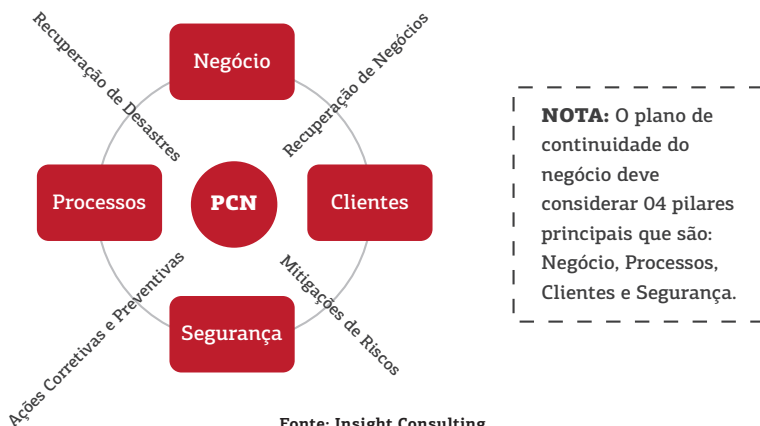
Recuperação de Desastres

Negócio

Recuperação de Negócios

Processos

PCN

Clientes

Ações Corretivas e Preventivas

Segurança

Mitigações de Riscos

NOTA: O plano de continuidade do negócio deve considerar 04 pilares principais que são: Negócio, Processos, Clientes e Segurança.

Fonte: Insight Consulting